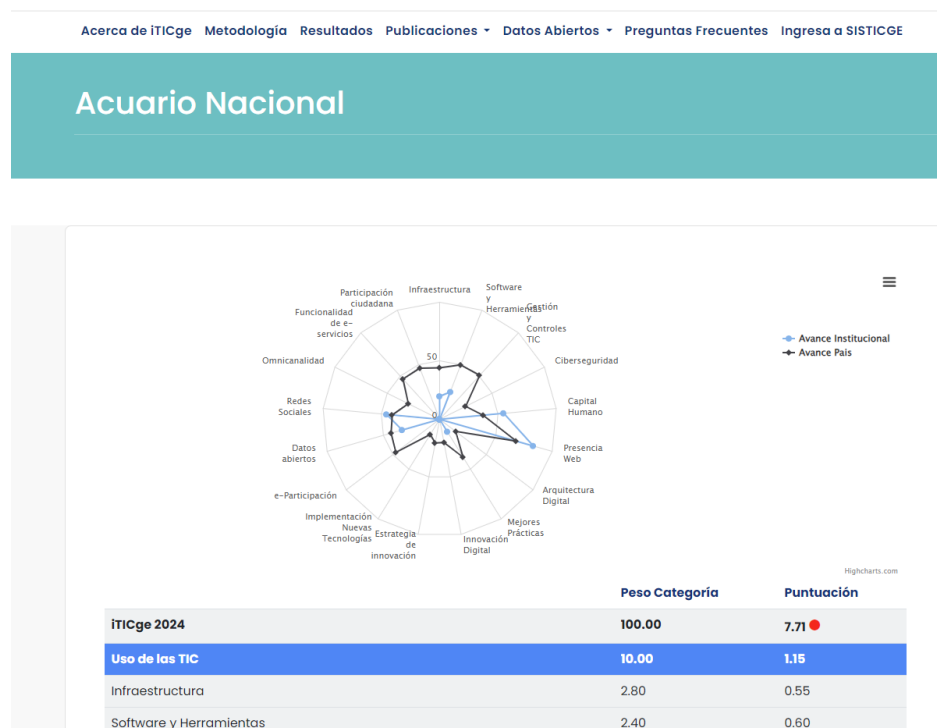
Acerca de iTICge Metodología Resultados Publicaciones Datos Abiertos Preguntas Frecuentes Ingresa a SISTICGE

Acuario Nacional

Infraestructura
Software y Herramientas
Gestión y Controles TIC
Ciberseguridad
Capital Humano
Presencia Web
Arquitectura Digital
Mejores Prácticas
Innovación Digital
Estrategia de innovación
Implementación Nuevas Tecnologías
e-Participación
Datos abiertos
Redes Sociales
Omnicanalidad
Funcionalidad de e-servicios
Participación ciudadana
50
0

Avance Institucional
Avance País

Highcharts.com

| | Peso Categoría | Puntuación |
|---|---|---|
| iTICge 2024 | 100.00 | 7.71 |
| Uso de las TIC | 10.00 | 1.15 |
| Infraestructura | 2.80 | 0.55 |
| Software y Herramientas | 2.40 | 0.60 |